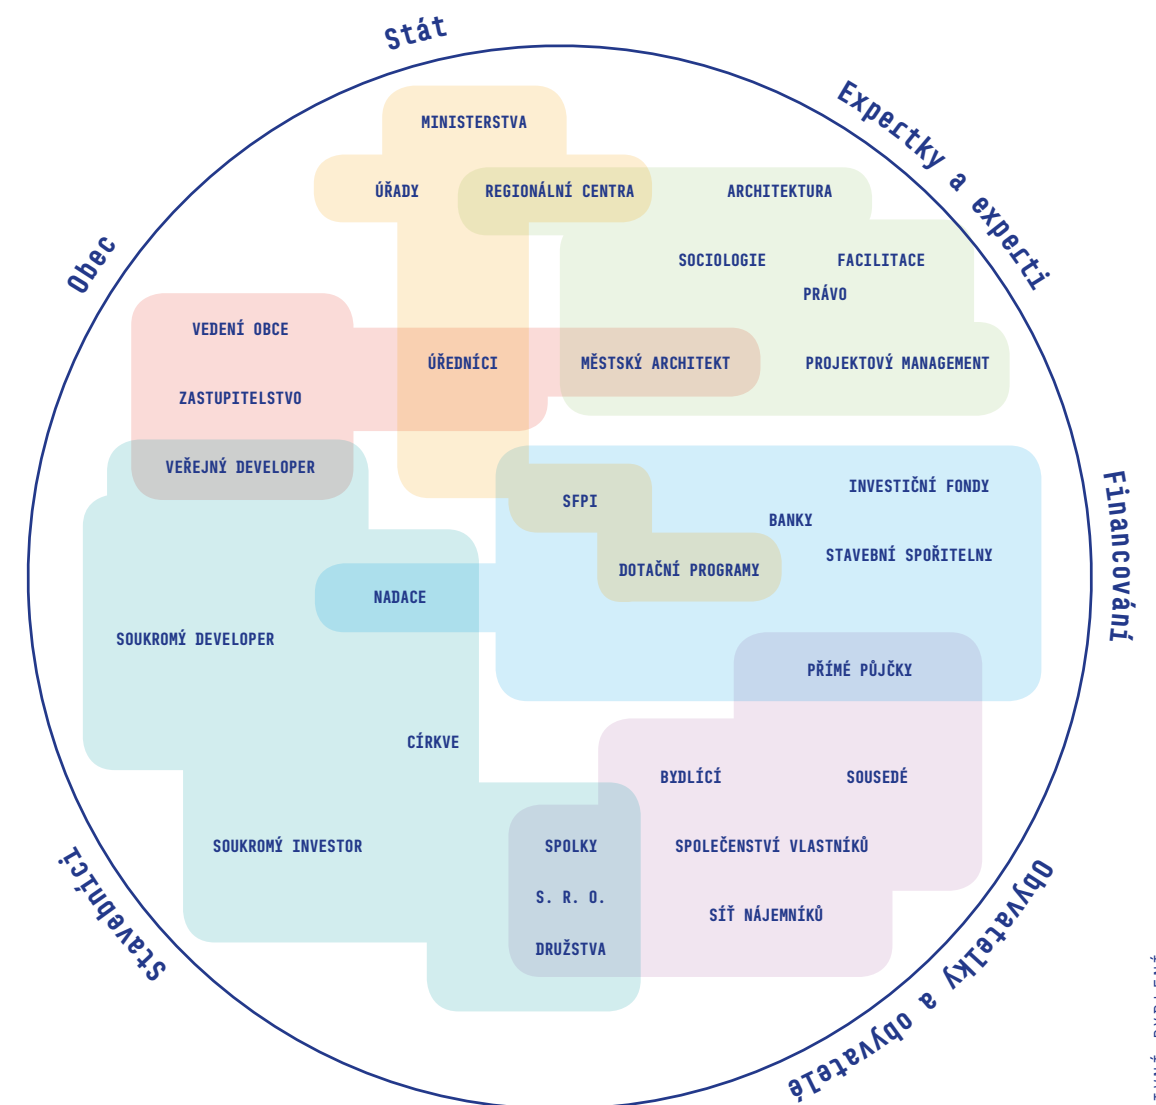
Stát

Expertky a experti

Obec

Financování

Stavebníci

Obyvatelky a obyvatelé

MINISTERSTVA

ÚŘADY

REGIONÁLNÍ CENTRA

ARCHITEKTURA

SOCIOLOGIE

FACILITACE

PRÁVO

VEDENÍ OBCE

ÚŘEDNÍCI

MĚSTSKÝ ARCHITEKT

PROJEKTOVÝ MANAGEMENT

ZASTUPITELSTVO

VEŘEJNÝ DEVELOPER

SFPI

INVESTIČNÍ FONDY

BANKY

STAVEBNÍ SPOŘITELNY

DOTAČNÍ PROGRAMY

NADACE

SOUKROMÝ DEVELOPER

PŘÍMÉ PŮJČKY

CÍRKVE

BYDLÍCÍ

SOUSEDÉ

SOUKROMÝ INVESTOR

SPOLKY

SPOLEČENSTVÍ VLASTNÍKŮ

S. R. O.

SÍŤ NÁJEMNÍKŮ

DRUŽSTVA

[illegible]